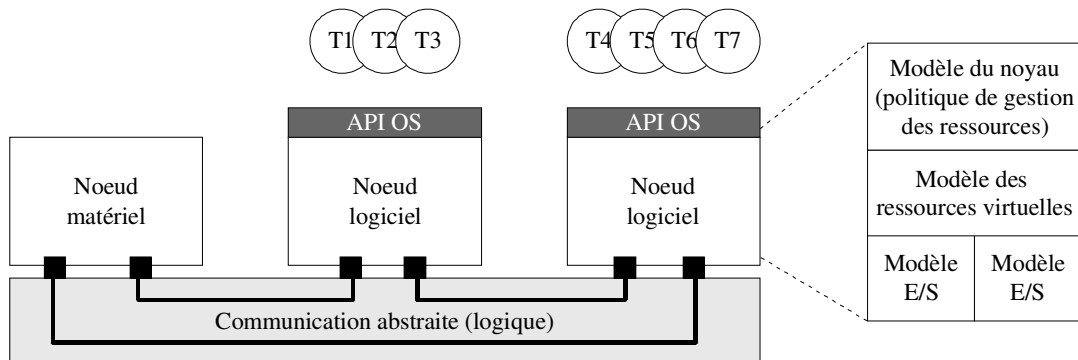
T1 T2 T3

T4 T5 T6 T7

API OS

API OS

Noeud matériel

Noeud logiciel

Noeud logiciel

Modèle du noyau (politique de gestion des ressources)

Modèle des ressources virtuelles

| Modèle E/S | Modèle E/S |
|---|---|

Communication abstraite (logique)